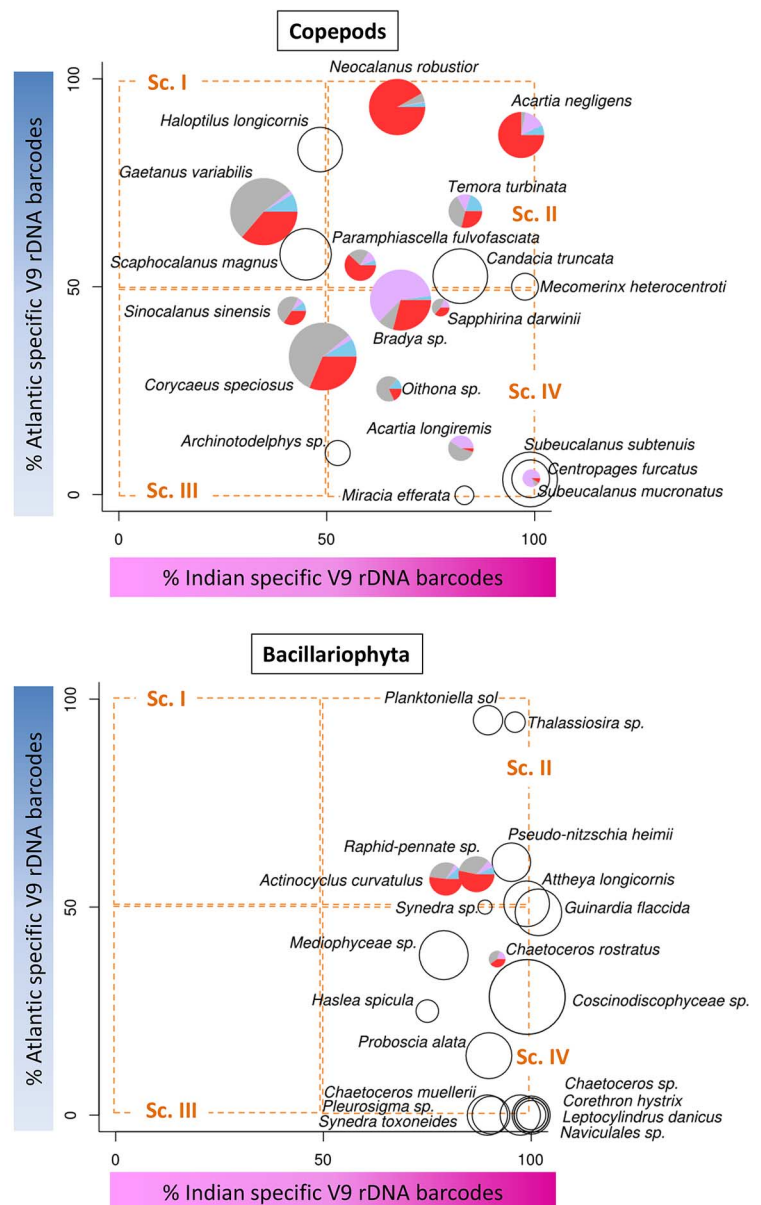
Copepods

% Atlantic specific V9 rDNA barcodes

100
50
0

Sc. I
Neocalanus robustior
Acartia negligens
Haloptilus longicornis
Gaetanus variabilis
Temora turbinata
Sc. II
Paramphiascella fulvofasciata
Scaphocalanus magnus
Candacia truncata
Mecomerinx heterocentroti
Sinocalanus sinensis
Sapphirina darwinii
Bradya sp.
Corycaeus speciosus
Oithona sp.
Sc. IV
Acartia longiremis
Archinotodelphys sp.
Subeucalanus subtenuis
Centropages furcatus
Sc. III
Subeucalanus mucronatus
Miracia efferata

0
50
100

% Indian specific V9 rDNA barcodes

Bacillariophyta

% Atlantic specific V9 rDNA barcodes

100
50
0

Sc. I
Planktoniella sol
Thalassiosira sp.
Sc. II
Pseudo-nitzschia heimii
Raphid-pennate sp.
Actinocyclus curvatulus
Attheya longicornis
Synedra sp.
Guinardia flaccida
Mediophyceae sp.
Chaetoceros rostratus
Haslea spicula
Coscinodiscophyceae sp.
Proboscia alata
Sc. IV
Chaetoceros sp.
Chaetoceros muellerii
Corethron hystrix
Pleurosigma sp.
Sc. III
Leptocylindrus danicus
Synedra toxoneides
Naviculales sp.

0
50
100

% Indian specific V9 rDNA barcodes